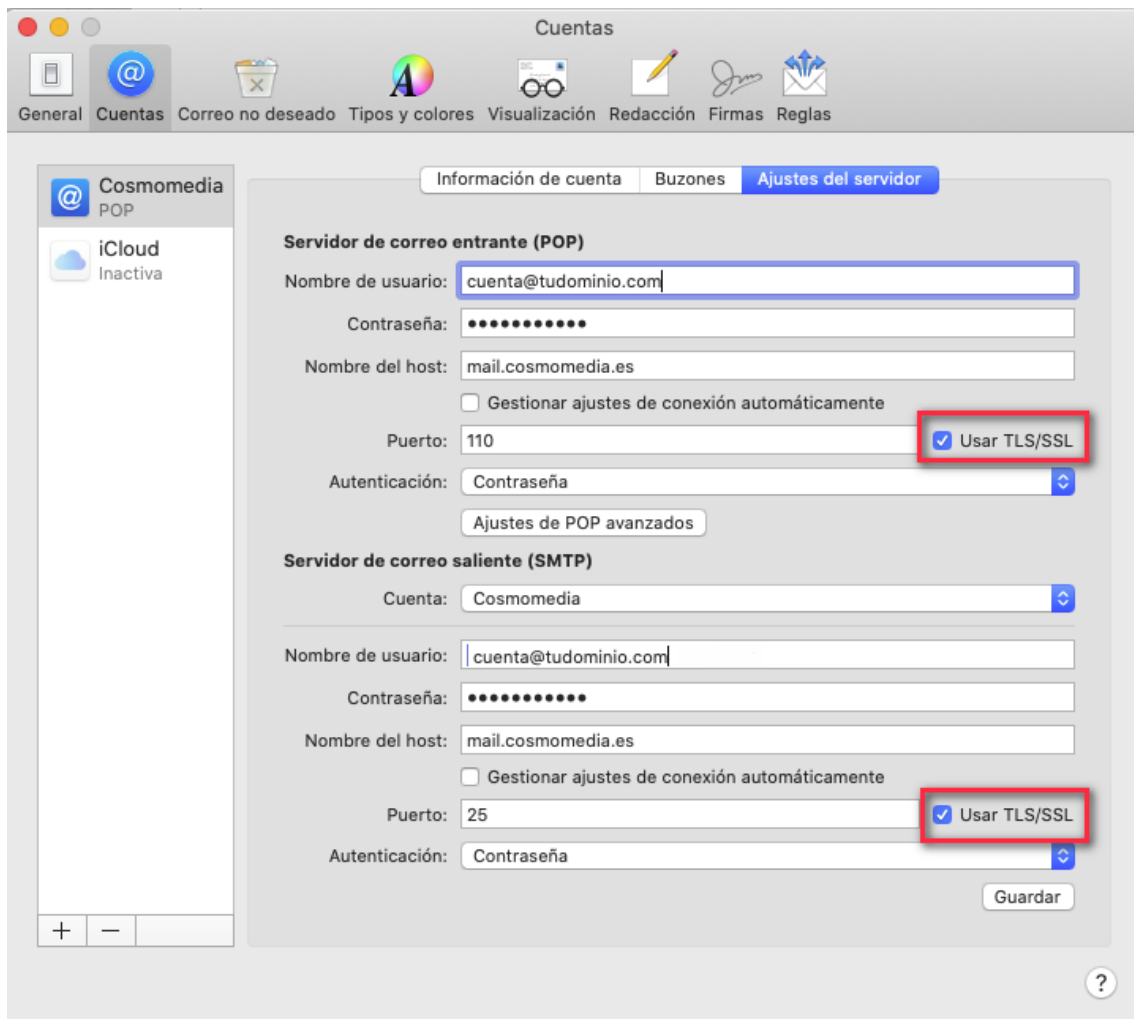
Cuentas

General Cuentas Correo no deseado Tipos y colores Visualización Redacción Firmas Reglas

Cosmomedia
POP

iCloud
Inactiva

+ −

Información de cuenta | Buzones | Ajustes del servidor

Servidor de correo entrante (POP)

Nombre de usuario: cuenta@tudominio.com

Contraseña: ●●●●●●●●●●●

Nombre del host: mail.cosmomedia.es

Gestionar ajustes de conexión automáticamente

Puerto: 110 Usar TLS/SSL

Autenticación: Contraseña

Ajustes de POP avanzados

Servidor de correo saliente (SMTP)

Cuenta: Cosmomedia

Nombre de usuario: cuenta@tudominio.com

Contraseña: ●●●●●●●●●●●

Nombre del host: mail.cosmomedia.es

Gestionar ajustes de conexión automáticamente

Puerto: 25 Usar TLS/SSL

Autenticación: Contraseña

Guardar

?